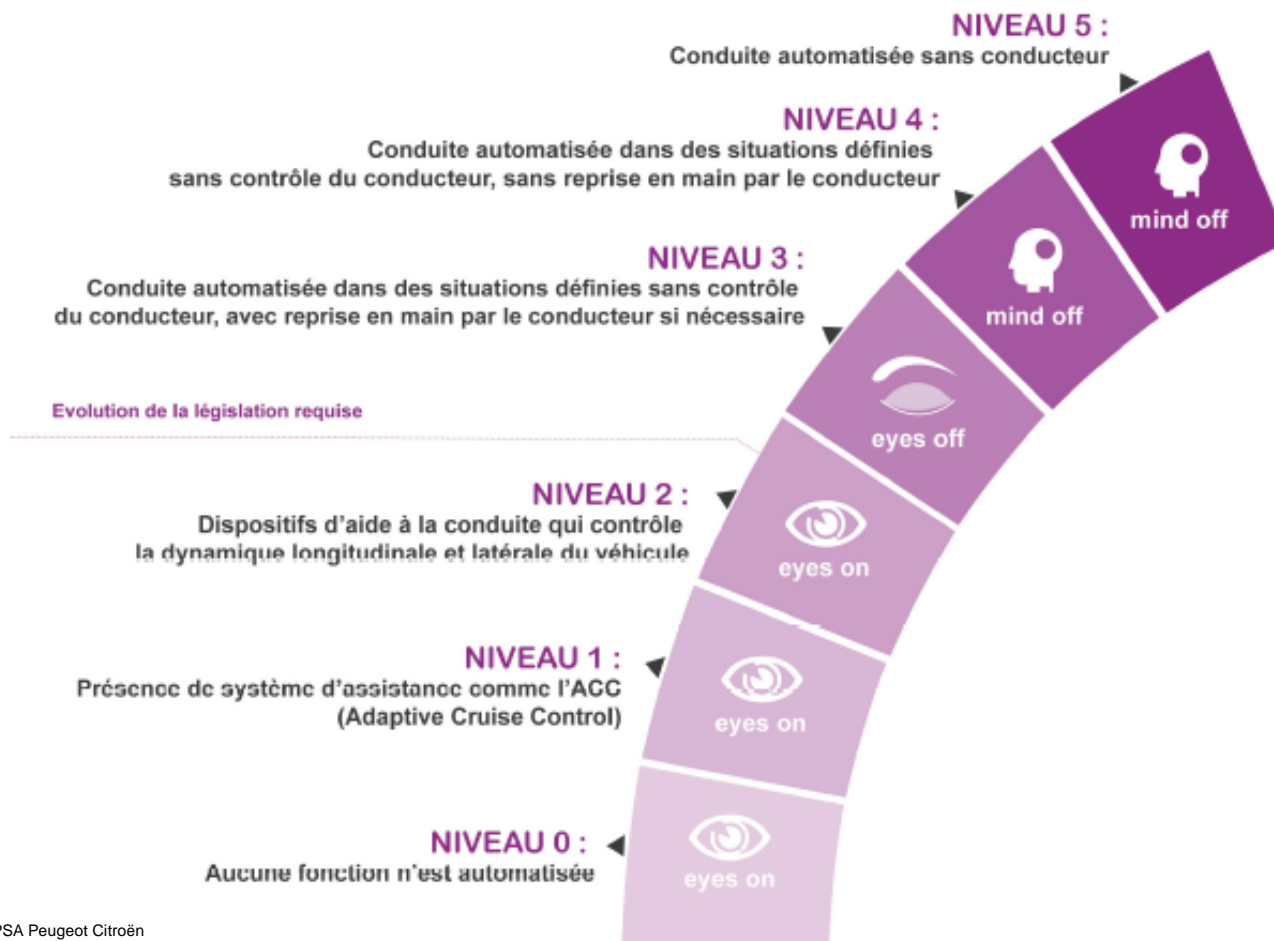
NIVEAU 5 :
Conduite automatisée sans conducteur

NIVEAU 4 :
Conduite automatisée dans des situations définies sans contrôle du conducteur, sans reprise en main par le conducteur

mind off

NIVEAU 3 :
Conduite automatisée dans des situations définies sans contrôle du conducteur, avec reprise en main par le conducteur si nécessaire

mind off

Evolution de la législation requise

eyes off

NIVEAU 2 :
Dispositifs d'aide à la conduite qui contrôle la dynamique longitudinale et latérale du véhicule

eyes on

NIVEAU 1 :
Présence de système d'assistance comme l'ACC (Adaptive Cruise Control)

eyes on

NIVEAU 0 :
Aucune fonction n'est automatisée

eyes on

PSA Peugeot Citroën